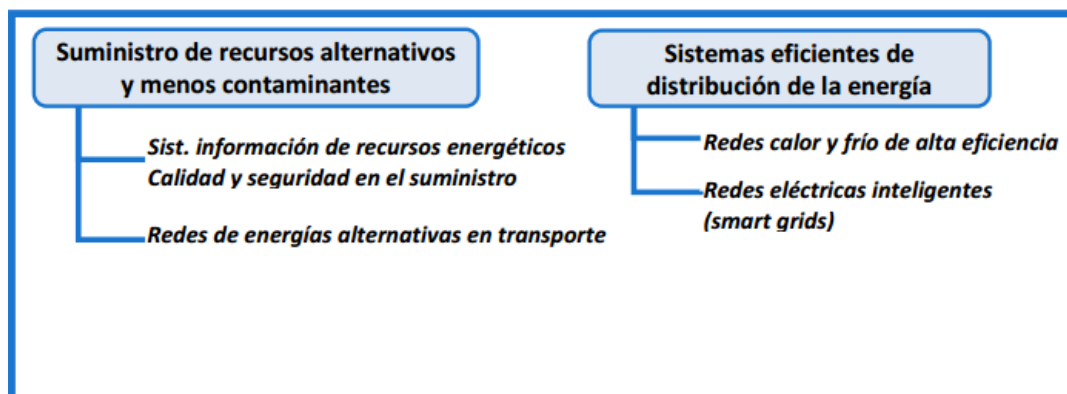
Suministro de recursos alternativos y menos contaminantes

Sist. información de recursos energéticos
Calidad y seguridad en el suministro

Redes de energías alternativas en transporte

Sistemas eficientes de distribución de la energía

Redes calor y frío de alta eficiencia

Redes eléctricas inteligentes (smart grids)